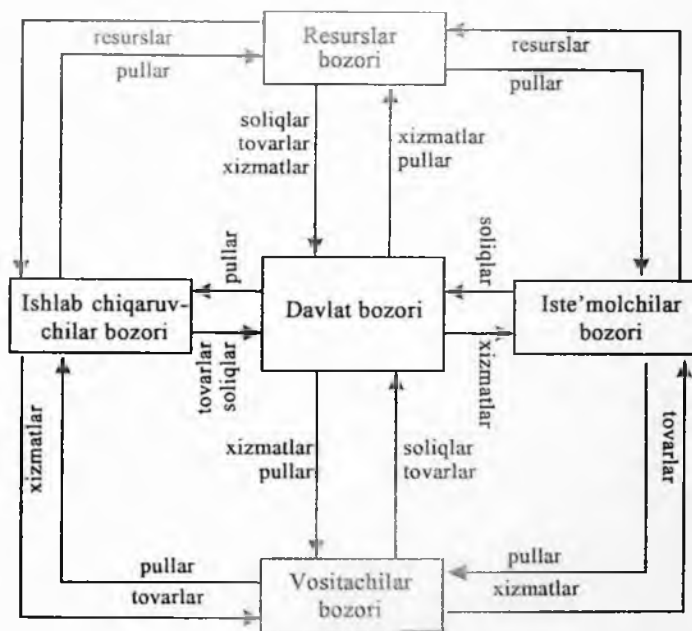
resurslar

pullar

Resurslar bozori

resurslar

pullar

soliqlar
tovarlar
xizmatlar

xizmatlar
pullar

pullar

soliqlar

Ishlab chiqaruvchilar bozori

Davlat bozori

Iste'molchilar bozori

tovarlar
soliqlar

xizmatlar

xizmatlar

xizmatlar
pullar

soliqlar
tovarlar

tovarlar

pullar

tovarlar

Vositachilar bozori

pullar

xizmatlar